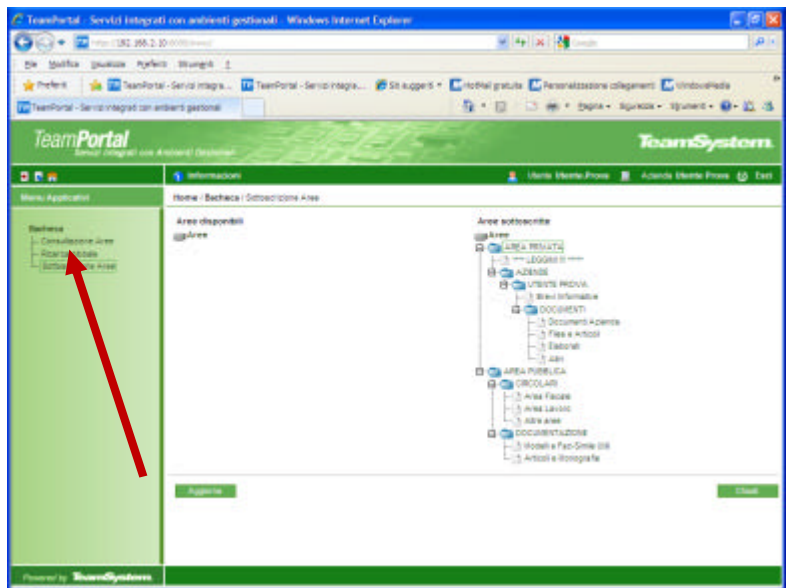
TeamPortal - Servizi integrati con ambienti gestionali - Windows Internet Explorer

http://192.168.2.10:8080/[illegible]

Google

File Modifica Visualizza Preferiti Strumenti ?

Preferiti | TeamPortal - Servizi integra... | TeamPortal - Servizi integra... | Siti suggeriti | HotMail gratuita | Personalizzazione collegamenti | WindowsMedia

TeamPortal - Servizi integrati con ambienti gestionali

Pagina · Sicurezza · Strumenti ·

TeamPortal
Servizi integrati con Ambienti Gestionali

TeamSystem

Informazioni

Utente Utente Prova | Azienda Utente Prova | Exit

Menu Applicativi

Home / Bacheca / Sottoscrizione Aree

Bacheca
Consultazione Aree
Ricerca globale
Sottoscrizione Aree

Aree disponibili
Aree

Aree sottoscritte
Aree
AREA PRIVATA
*** LEGGIMI !!! ***
AZIENDE
UTENTE PROVA
Brevi Informative
DOCUMENTI
Documenti Azienda
Fiere e Articoli
Elaborati
Altri
AREA PUBBLICA
CIRCOLARI
Area Fiscale
Area Lavoro
Altre aree
DOCUMENTAZIONE
Modelli e Fac-Simile Utili
Articoli e Bibliografia

Aggiorna

Chiudi

Powered by TeamSystem